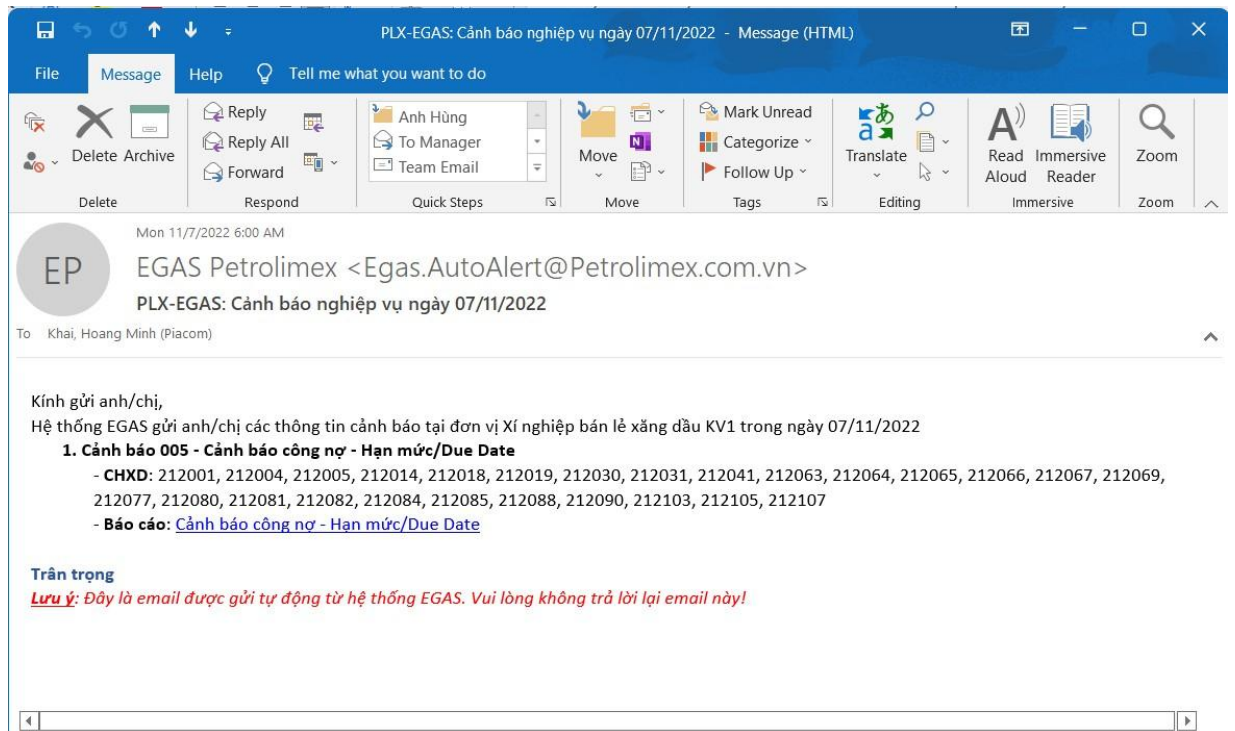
PLX-EGAS: Cảnh báo nghiệp vụ ngày 07/11/2022 - Message (HTML)

File Message Help Tell me what you want to do

Delete Archive
Delete

Reply
Reply All
Forward
Respond

Anh Hùng
To Manager
Team Email
Quick Steps

Move
Move

Mark Unread
Categorize
Follow Up
Tags

Translate
Editing

Read Aloud
Immersive Reader
Immersive

Zoom
Zoom

Mon 11/7/2022 6:00 AM

EP

EGAS Petrolimex <Egas.AutoAlert@Petrolimex.com.vn>

PLX-EGAS: Cảnh báo nghiệp vụ ngày 07/11/2022

To Khai, Hoang Minh (Piacom)

Kính gửi anh/chị,
Hệ thống EGAS gửi anh/chị các thông tin cảnh báo tại đơn vị Xí nghiệp bán lẻ xăng dầu KV1 trong ngày 07/11/2022

1. Cảnh báo 005 - Cảnh báo công nợ - Hạn mức/Due Date
- CHXD: 212001, 212004, 212005, 212014, 212018, 212019, 212030, 212031, 212041, 212063, 212064, 212065, 212066, 212067, 212069, 212077, 212080, 212081, 212082, 212084, 212085, 212088, 212090, 212103, 212105, 212107
- Báo cáo: Cảnh báo công nợ - Hạn mức/Due Date

Trân trọng
Lưu ý: Đây là email được gửi tự động từ hệ thống EGAS. Vui lòng không trả lời lại email này!